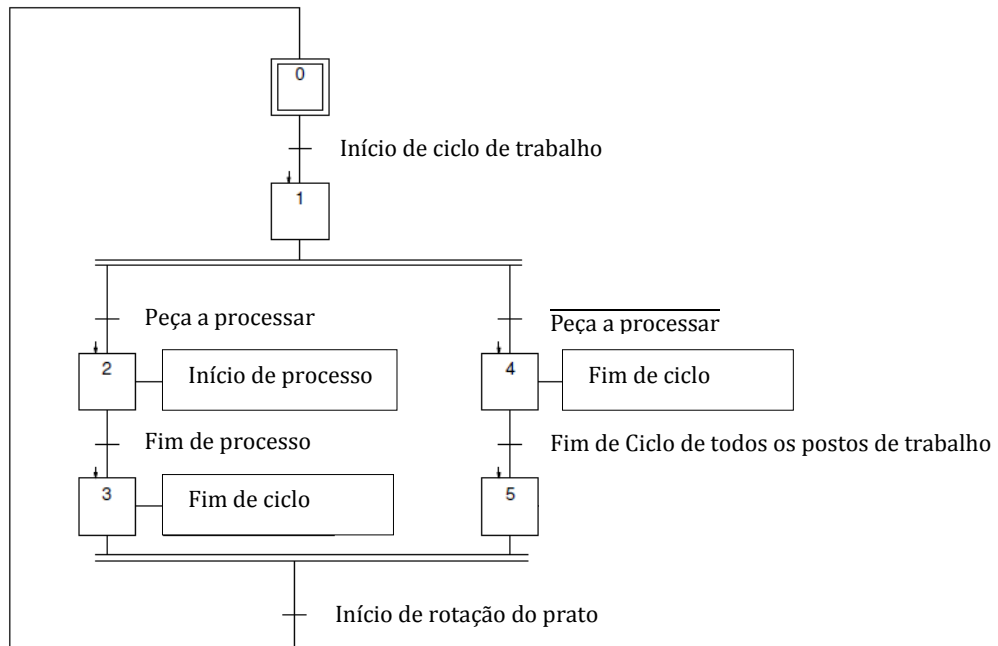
0

Início de ciclo de trabalho

1

Peça a processar

2

Início de processo

Fim de processo

3

Fim de ciclo

$\overline{\text{Peça a processar}}$

4

Fim de ciclo

Fim de Ciclo de todos os postos de trabalho

5

Início de rotação do prato